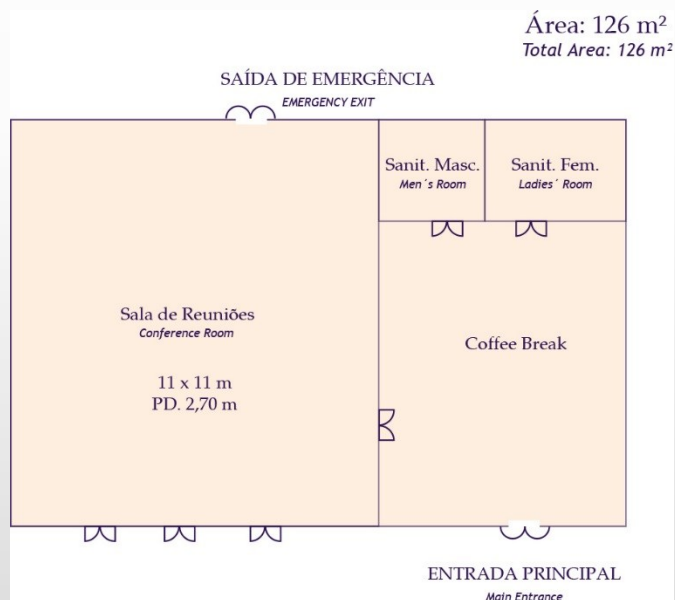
Área: 126 m²
Total Area: 126 m²

SAÍDA DE EMERGÊNCIA
EMERGENCY EXIT

Sanit. Masc.
Men´s Room

Sanit. Fem.
Ladies´ Room

Sala de Reuniões
Conference Room

11 x 11 m
PD. 2,70 m

Coffee Break

ENTRADA PRINCIPAL
Main Entrance